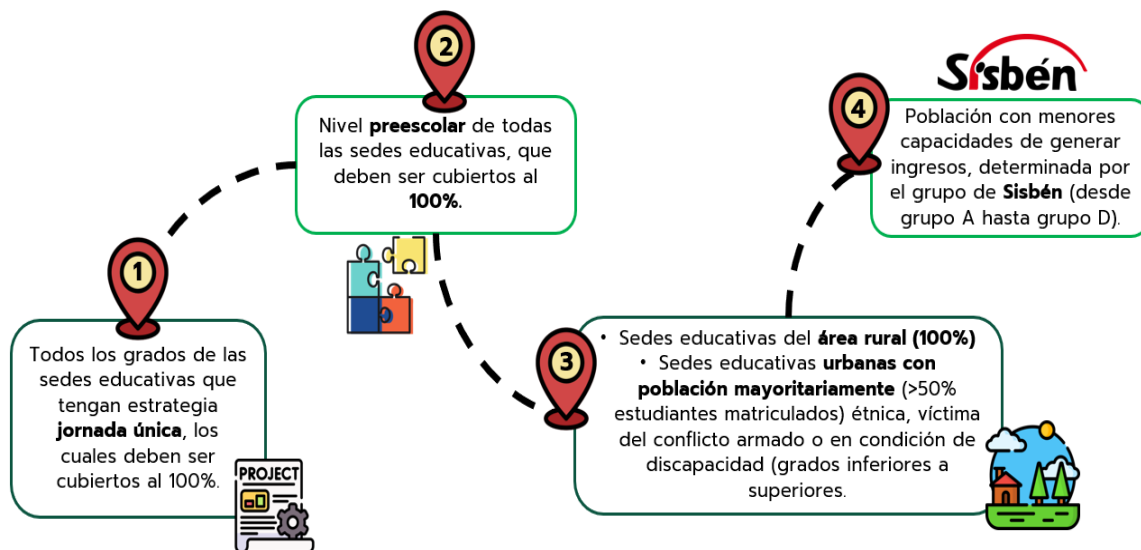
2

Nivel **preescolar** de todas las sedes educativas, que deben ser cubiertos al **100%**.

Sisbén

4

Población con menores capacidades de generar ingresos, determinada por el grupo de **Sisbén** (desde grupo A hasta grupo D).

1

Todos los grados de las sedes educativas que tengan estrategia **jornada única**, los cuales deben ser cubiertos al 100%.

PROJECT

3

• Sedes educativas del **área rural (100%)**
• Sedes educativas **urbanas con población mayoritariamente** (>50% estudiantes matriculados) étnica, víctima del conflicto armado o en condición de discapacidad (grados inferiores a superiores.